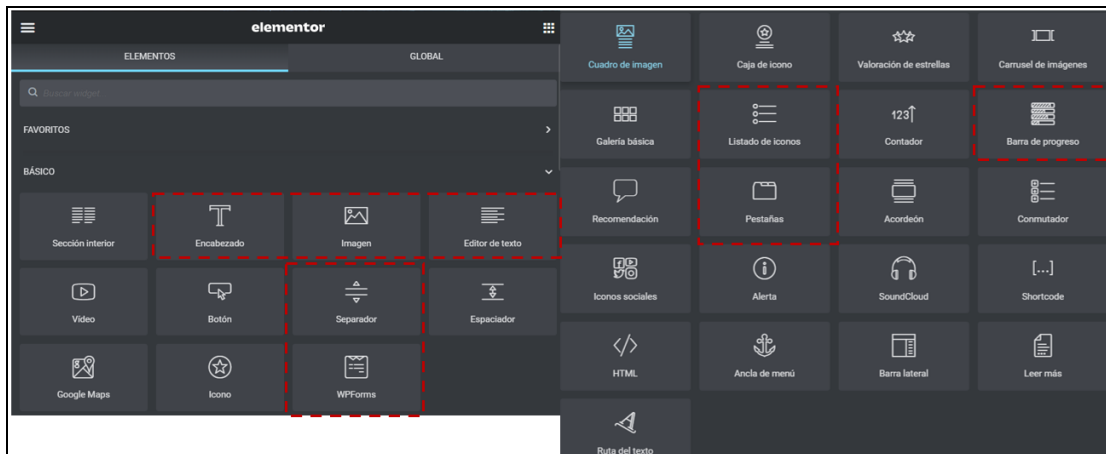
elementor

ELEMENTOS
GLOBAL

Buscar widget...

FAVORITOS

BÁSICO

Sección interior
Encabezado
Imagen
Editor de texto

Vídeo
Botón
Separador
Espaciador

Google Maps
Icono
WPForms

Cuadro de imagen
Caja de icono
Valoración de estrellas
Carrusel de imágenes

Galería básica
Listado de iconos
123
Contador
Barra de progreso

Recomendación
Pestañas
Acordeón
Conmutador

Iconos sociales
Alerta
SoundCloud
[...]
Shortcode

HTML
Ancla de menú
Barra lateral
Leer más

Ruta del texto